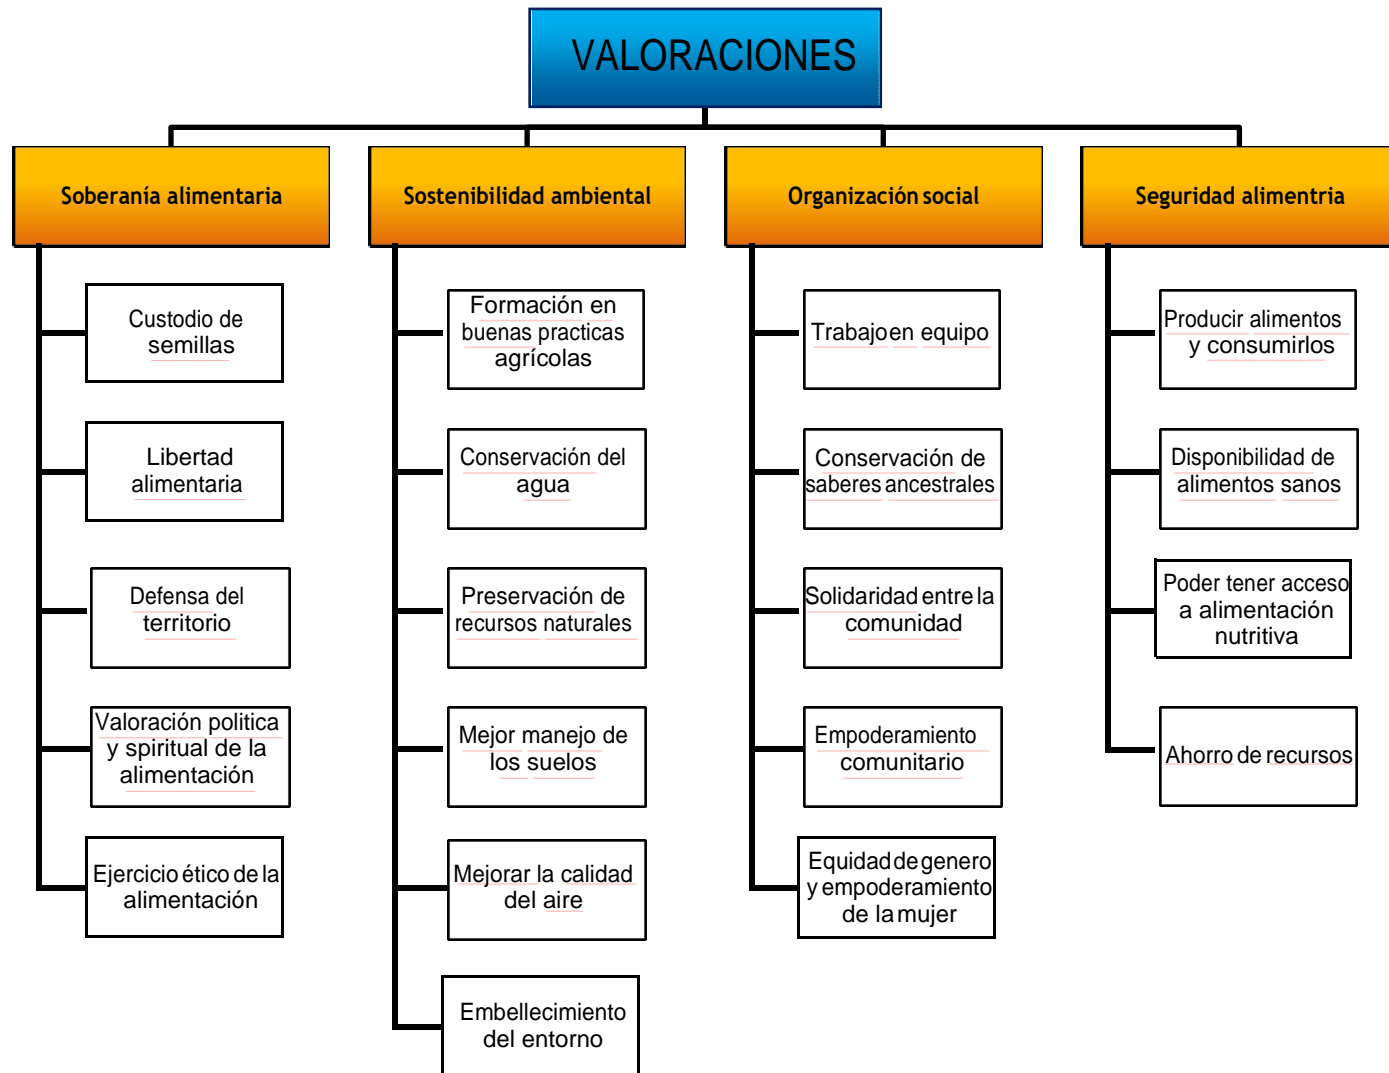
VALORACIONES

Soberanía alimentaria

Custodio de semillas

Libertad alimentaria

Defensa del territorio

Valoración politica y spiritual de la alimentación

Ejercicio ético de la alimentación

Sostenibilidad ambiental

Formación en buenas practicas agrícolas

Conservación del agua

Preservación de recursos naturales

Mejor manejo de los suelos

Mejorar la calidad del aire

Embellecimiento del entorno

Organización social

Trabajo en equipo

Conservación de saberes ancestrales

Solidaridad entre la comunidad

Empoderamiento comunitario

Equidad de genero y empoderamiento de la mujer

Seguridad alimentria

Producir alimentos y consumirlos

Disponibilidad de alimentos sanos

Poder tener acceso a alimentación nutritiva

Ahorro de recursos